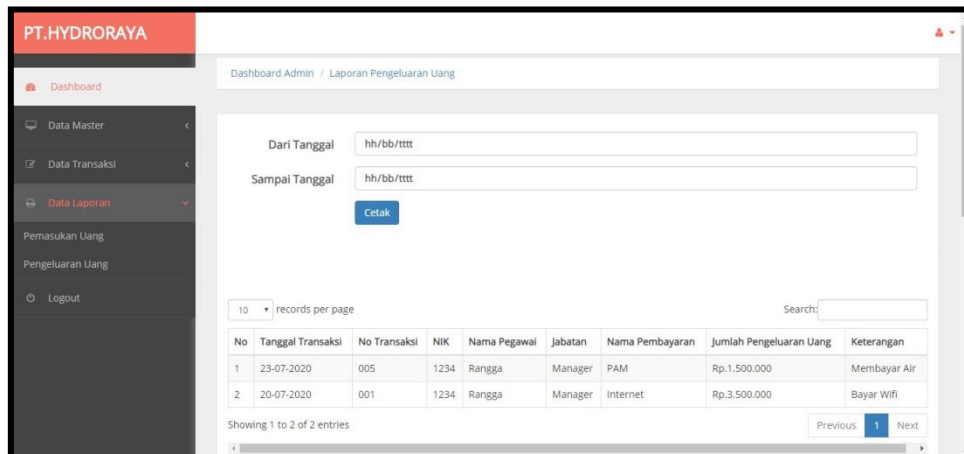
PT.HYDRORAYA

Dashboard

Data Master

Data Transaksi

Data Laporan

Pemasukan Uang

Pengeluaran Uang

Logout

Dashboard Admin / Laporan Pengeluaran Uang

Dari Tanggal hh/bb/tttt

Sampai Tanggal hh/bb/tttt

Cetak

10 records per page

Search:

| No | Tanggal Transaksi | No Transaksi | NIK | Nama Pegawai | Jabatan | Nama Pembayaran | Jumlah Pengeluaran Uang | Keterangan |
|---|---|---|---|---|---|---|---|---|
| 1 | 23-07-2020 | 005 | 1234 | Rangga | Manager | PAM | Rp.1.500.000 | Membayar Air |
| 2 | 20-07-2020 | 001 | 1234 | Rangga | Manager | Internet | Rp.3.500.000 | Bayar Wifi |

Showing 1 to 2 of 2 entries

Previous 1 Next